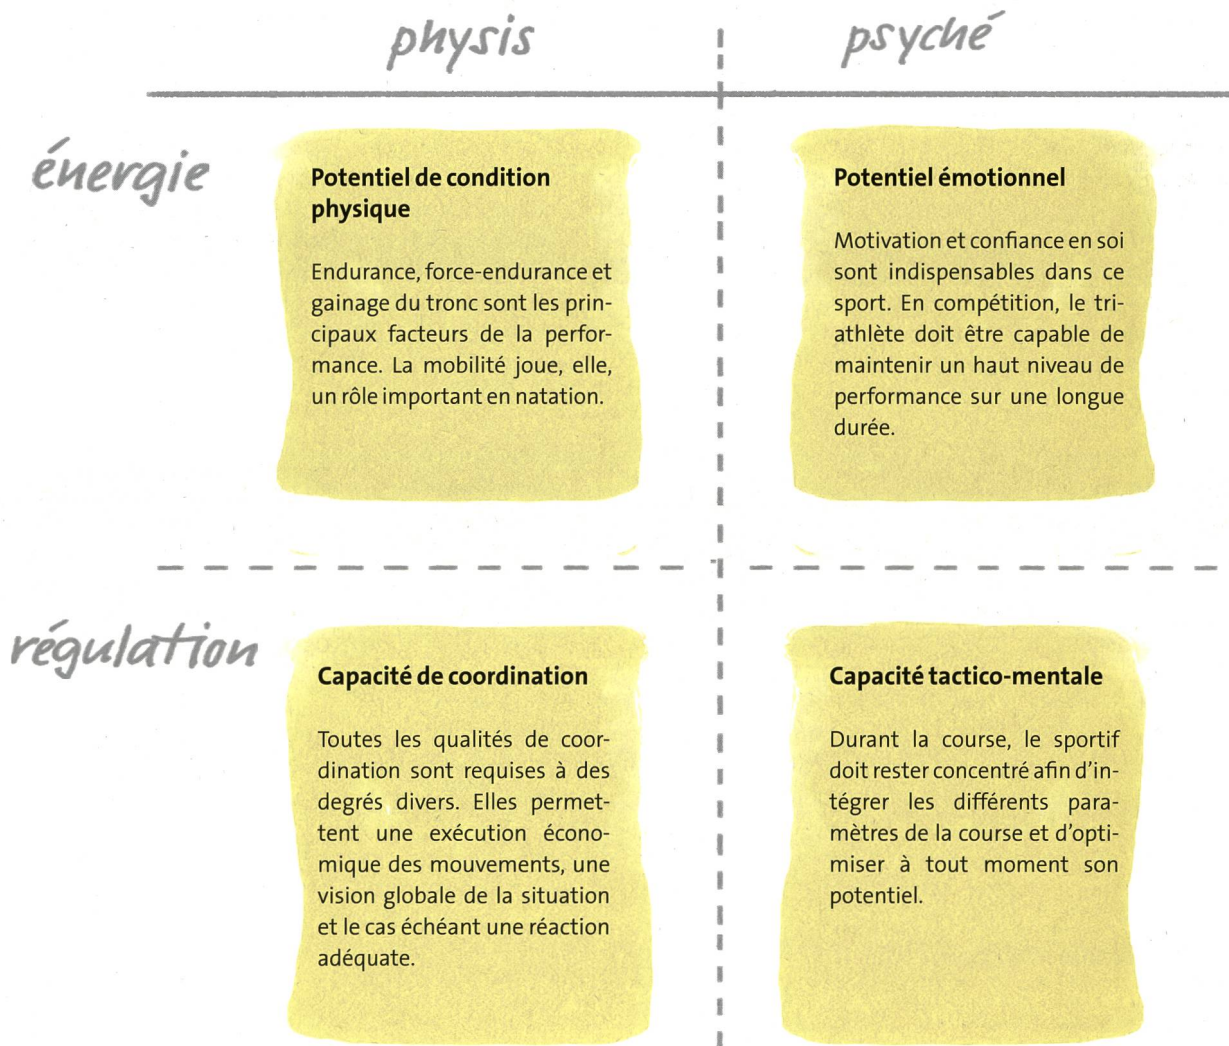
physis

psyché

énergie

Potentiel de condition physique

Endurance, force-endurance et gainage du tronc sont les principaux facteurs de la performance. La mobilité joue, elle, un rôle important en natation.

Potentiel émotionnel

Motivation et confiance en soi sont indispensables dans ce sport. En compétition, le triathlète doit être capable de maintenir un haut niveau de performance sur une longue durée.

régulation

Capacité de coordination

Toutes les qualités de coordination sont requises à des degrés divers. Elles permettent une exécution économique des mouvements, une vision globale de la situation et le cas échéant une réaction adéquate.

Capacité tactico-mentale

Durant la course, le sportif doit rester concentré afin d'intégrer les différents paramètres de la course et d'optimiser à tout moment son potentiel.